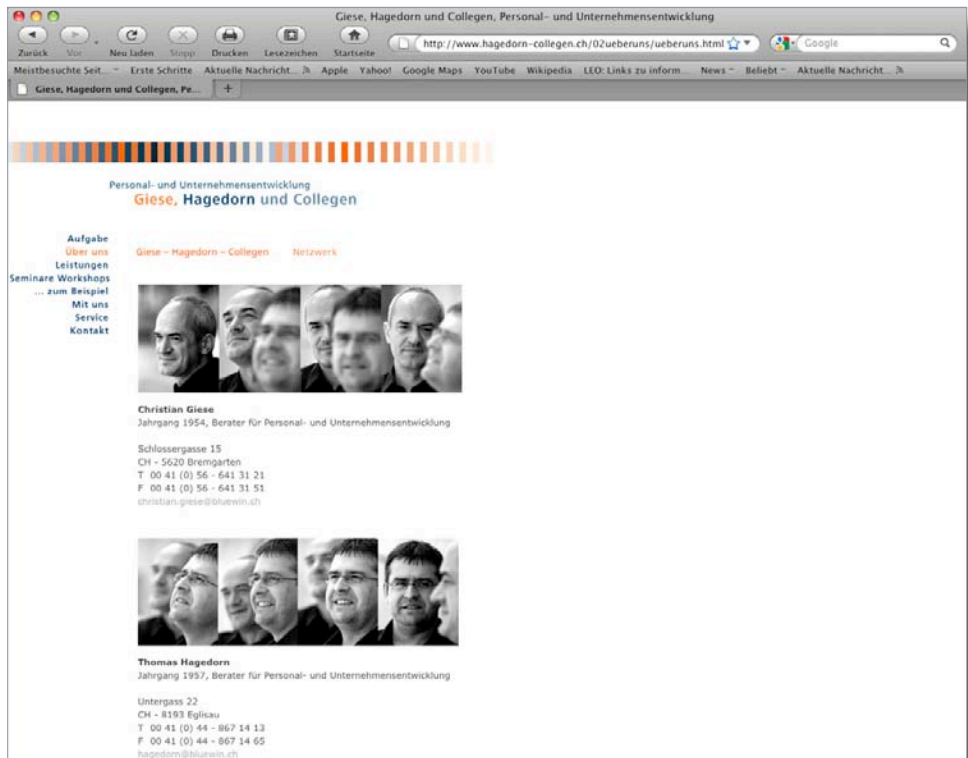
Giese, Hagedorn und Collegen, Personal- und Unternehmensentwicklung

Zurück Vor Neu laden Stopp Drucken Lesezeichen Startseite

http://www.hagedorn-collegen.ch/02ueberuns/ueberuns.html

Google

Meistbesuchte Seit... Erste Schritte Aktuelle Nachricht... Apple Yahoo! Google Maps YouTube Wikipedia LEO: Links zu inform... News Beliebt Aktuelle Nachricht...

Giese, Hagedorn und Collegen, Pe...

Personal- und Unternehmensentwicklung
Giese, Hagedorn und Collegen

Aufgabe
Über uns
Leistungen
Seminare Workshops
... zum Beispiel
Mit uns
Service
Kontakt

Giese – Hagedorn – Collegen Netzwerk

Christian Giese
Jahrgang 1954, Berater für Personal- und Unternehmensentwicklung

Schlossergasse 15
CH - 5620 Bremgarten
T 00 41 (0) 56 - 641 31 21
F 00 41 (0) 56 - 641 31 51
christian.giese@bluewin.ch

Thomas Hagedorn
Jahrgang 1957, Berater für Personal- und Unternehmensentwicklung

Untergass 22
CH - 8193 Eglisau
T 00 41 (0) 44 - 867 14 13
F 00 41 (0) 44 - 867 14 65
hagedorn@bluewin.ch